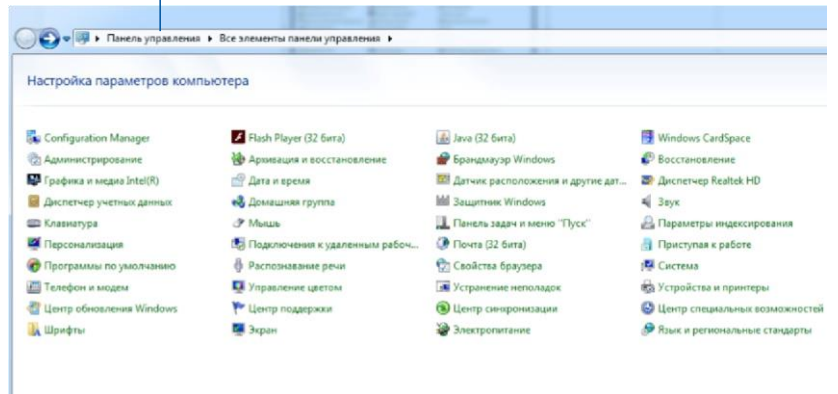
▸ Панель управления ▸ Все элементы панели управления ▸

Настройка параметров компьютера

Configuration Manager
Администрирование
Графика и медиа Intel(R)
Диспетчер учетных данных
Клавиатура
Персонализация
Программы по умолчанию
Телефон и модем
Центр обновления Windows
Шрифты

Flash Player (32 бита)
Архивация и восстановление
Дата и время
Домашняя группа
Мышь
Подключения к удаленным рабоч...
Распознавание речи
Управление цветом
Центр поддержки
Экран

Java (32 бита)
Брандмауэр Windows
Датчик расположения и другие дат...
Защитник Windows
Панель задач и меню "Пуск"
Почта (32 бита)
Свойства браузера
Устранение неполадок
Центр синхронизации
Электропитание

Windows CardSpace
Восстановление
Диспетчер Realtek HD
Звук
Параметры индексирования
Приступая к работе
Система
Устройства и принтеры
Центр специальных возможностей
Язык и региональные стандарты